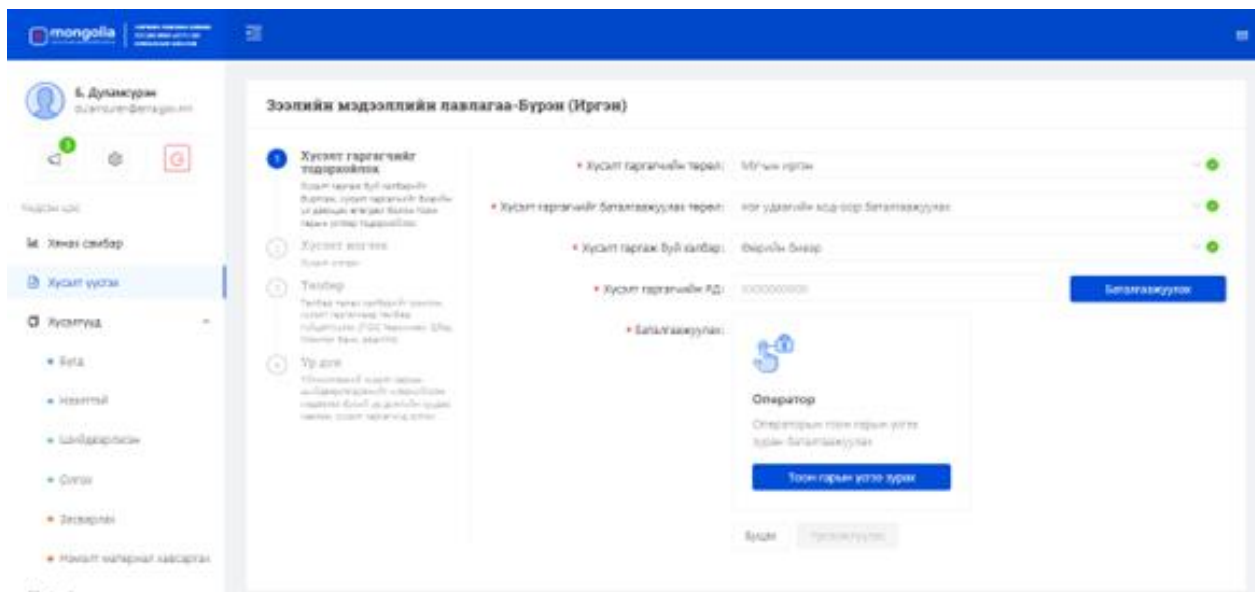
mongolia

Б. Дуламсүрэн
dulamsuren@emongolia.mn

Үндсэн цэс

Хянах самбар

Хүсэлт үүсгэх

Хүсэлтүүд

• Бета
• Хянагдсан
• Шийдвэрлэсэн
• Олгох
• Засварлах
• Нэмэлт материал хавсаргах

Зээлийн мэдээллийн лавлагаа-Бүрэн (Иргэн)

Хүсэлт гаргагчийг тодорхойлох
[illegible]

Хүсэлт өгөгдөл
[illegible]

Төлбөр
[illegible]

Үр дүн
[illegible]

• Хүсэлт гаргагчийн төрөл: Монгол иргэн

• Хүсэлт гаргагчийг баталгаажуулах төрөл: Нэг удаагийн код-оор баталгаажуулах

• Хүсэлт гаргаж буй хэлбэр: Өөрийн биеэр

• Хүсэлт гаргагчийн РД: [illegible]

Баталгаажуулах

• Баталгаажуулах:

Оператор

Операторын тоон гарын үсгээ зурж баталгаажуулах

Тоон гарын үсгээ зурах

Буцах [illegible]